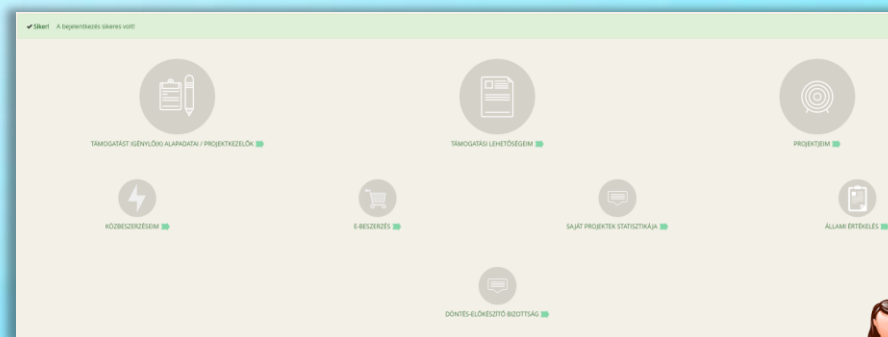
✔Siker! A bejelentkezés sikeres volt!

TÁMOGATÁST IGÉNYLŐ(K) ALAPADATAI / PROJEKTKEZELŐK

TÁMOGATÁSI LEHETŐSÉGEIM

PROJEKTJEIM

KÖZBESZERZÉSEIM

E-BESZERZÉS

SAJÁT PROJEKTEK STATISZTIKÁJA

ÁLLAMI ÉRTÉKELÉS

DÖNTÉS-ELŐKÉSZÍTŐ BIZOTTSÁG